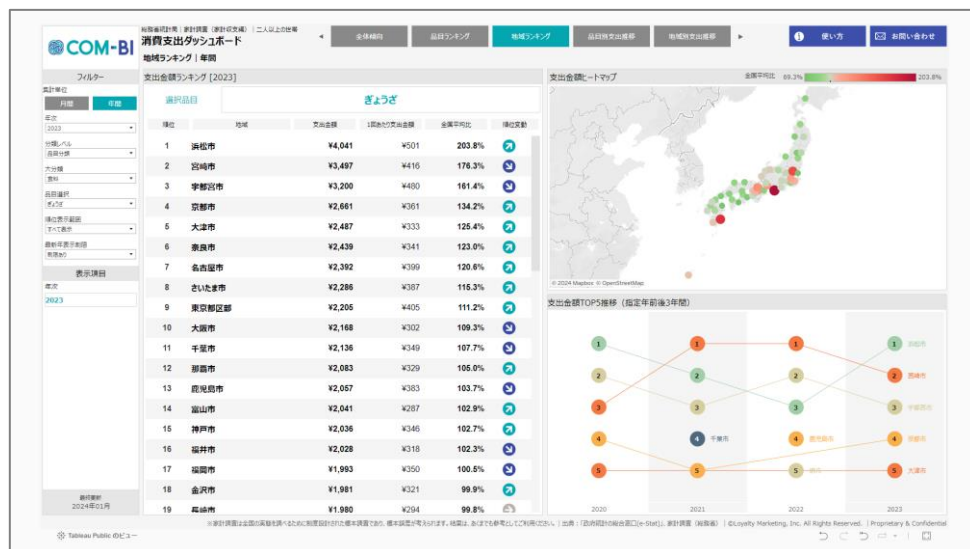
COM-BI

総務省統計局｜家計調査（家計収支編）｜二人以上の世帯
消費支出ダッシュボード
地域ランキング｜年間

全体傾向　品目ランキング　地域ランキング　品目別支出推移　地域別支出推移

使い方　お問い合わせ

フィルター
集計単位
月間　年間
年次
2023
分類レベル
品目分類
大分類
食料
品目選択
ぎょうざ
順位表示範囲
すべて表示
最新年表示前回
表示あり

表示項目
年次
2023

最終更新
2024年01月

支出金額ランキング [2023]

選択品目　ぎょうざ

| 順位 | 地域 | 支出金額 | 1回あたり支出金額 | 全国平均比 | 順位変動 |
|---|---|---|---|---|---|
| 1 | 浜松市 | ¥4,041 | ¥501 | 203.8% | |
| 2 | 宮崎市 | ¥3,497 | ¥416 | 176.3% | |
| 3 | 宇都宮市 | ¥3,200 | ¥480 | 161.4% | |
| 4 | 京都市 | ¥2,661 | ¥361 | 134.2% | |
| 5 | 大津市 | ¥2,487 | ¥333 | 125.4% | |
| 6 | 奈良市 | ¥2,439 | ¥341 | 123.0% | |
| 7 | 名古屋市 | ¥2,392 | ¥399 | 120.6% | |
| 8 | さいたま市 | ¥2,286 | ¥387 | 115.3% | |
| 9 | 東京都区部 | ¥2,205 | ¥405 | 111.2% | |
| 10 | 大阪市 | ¥2,168 | ¥302 | 109.3% | |
| 11 | 千葉市 | ¥2,136 | ¥349 | 107.7% | |
| 12 | 那覇市 | ¥2,083 | ¥329 | 105.0% | |
| 13 | 鹿児島市 | ¥2,057 | ¥383 | 103.7% | |
| 14 | 富山市 | ¥2,041 | ¥287 | 102.9% | |
| 15 | 神戸市 | ¥2,036 | ¥346 | 102.7% | |
| 16 | 福井市 | ¥2,028 | ¥318 | 102.3% | |
| 17 | 福岡市 | ¥1,993 | ¥350 | 100.5% | |
| 18 | 金沢市 | ¥1,981 | ¥321 | 99.9% | |
| 19 | 長崎市 | ¥1,980 | ¥294 | 99.8% | |

支出金額ヒートマップ
全国平均比 89.3% 203.8%
© 2024 Mapbox © OpenStreetMap

支出金額TOP5推移（指定年前後3年間）
千葉市　鹿児島市　宇都宮市　宮崎市　浜松市　宮崎市　宇都宮市　京都市　大津市　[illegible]
2020　2021　2022　2023

※家計調査は全国の実態を調べるために無作為抽出された標本調査であり、標本誤差が考えられます。結果は、あくまでも参考としてご利用ください。｜出典：「政府統計の総合窓口(e-Stat)」、家計調査（総務省）｜©Loyalty Marketing, Inc. All Rights Reserved.｜Proprietary & Confidential

Tableau Public のビュー